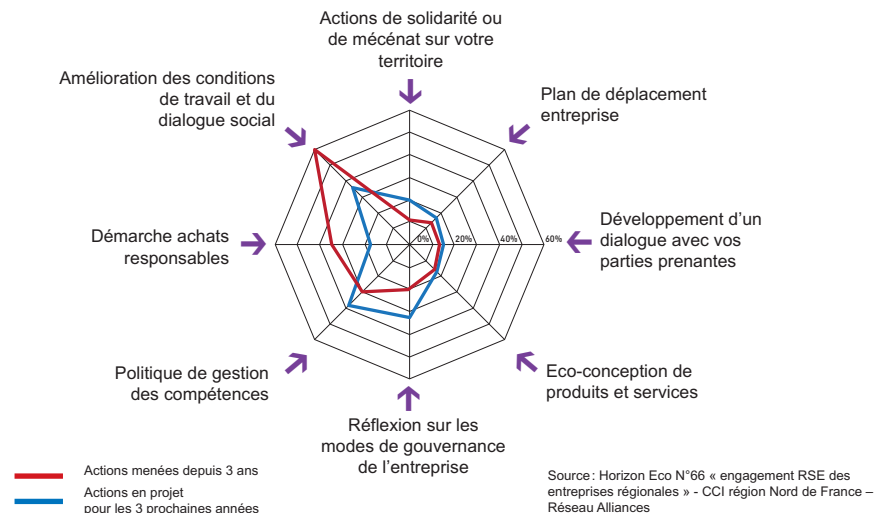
Actions de solidarité ou de mécénat sur votre territoire

Plan de déplacement entreprise

Amélioration des conditions de travail et du dialogue social

Développement d'un dialogue avec vos parties prenantes

Démarche achats responsables

0%
20%
40%
60%

Eco-conception de produits et services

Politique de gestion des compétences

Réflexion sur les modes de gouvernance de l'entreprise

Actions menées depuis 3 ans

Actions en projet pour les 3 prochaines années

Source : Horizon Eco N°66 « engagement RSE des entreprises régionales » - CCI région Nord de France – Réseau Alliances